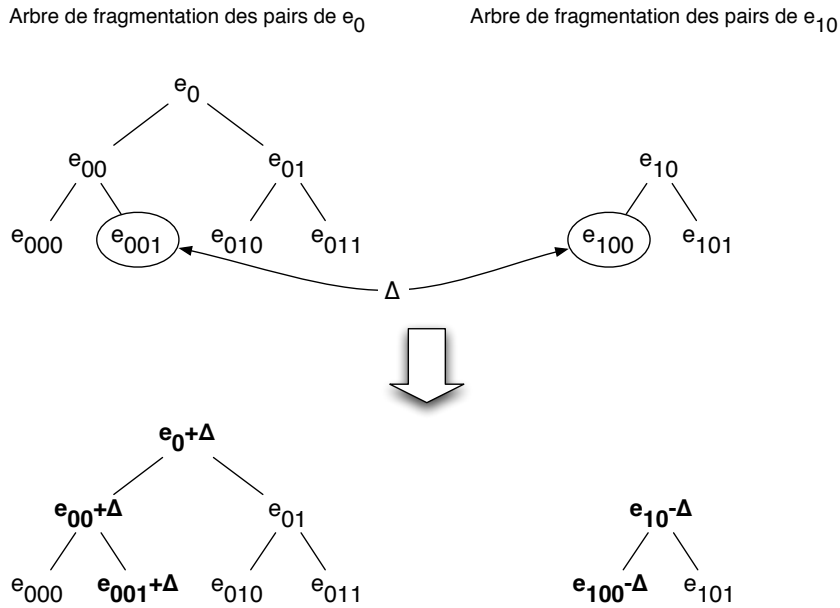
Arbre de fragmentation des pairs de $e_0$

Arbre de fragmentation des pairs de $e_{10}$

$e_0$

$e_{00}$ $e_{01}$

$e_{000}$ $e_{001}$ $e_{010}$ $e_{011}$

$e_{10}$

$e_{100}$ $e_{101}$

Δ

$e_0+\Delta$

$e_{00}+\Delta$ $e_{01}$

$e_{000}$ $e_{001}+\Delta$ $e_{010}$ $e_{011}$

$e_{10}-\Delta$

$e_{100}-\Delta$ $e_{101}$